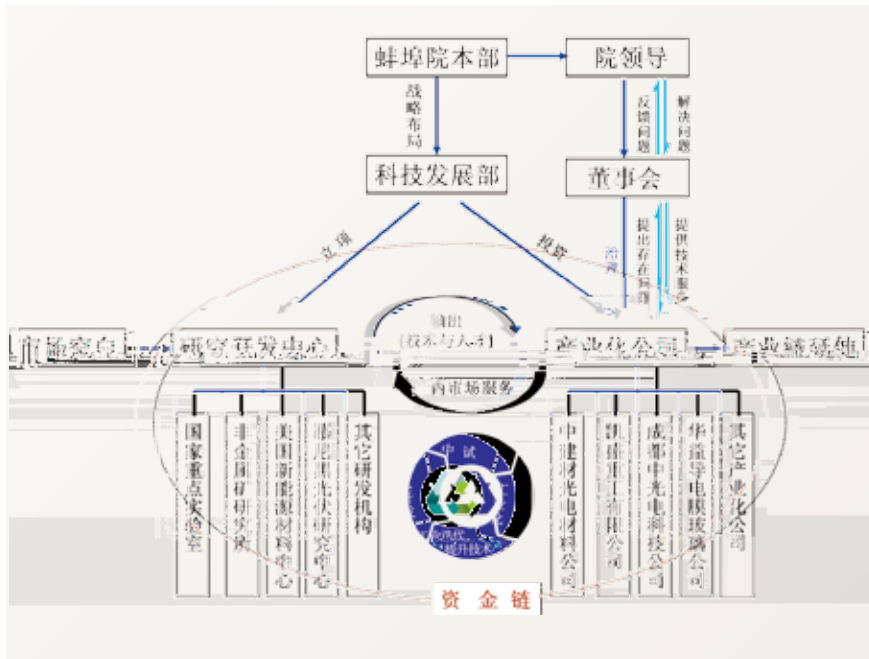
蚌埠院本部

院领导

战略布局

反馈问题

解决问题

科技发展部

董事会

立项

投资

提出存在问题

提供技术服务

治理

市场需求

研究开发中心

输出（技术与人才）

产业化公司

产业链延伸

市场服务

国家重点实验室

非金属材料研究所

美国新能源材料中心

德国光伏研究中心

其它研发机构

中建材光电材料公司

凯盛重工有限公司

成都中光电科技公司

华益导电膜玻璃公司

其它产业化公司

中试

产业化

提升技术

资金链